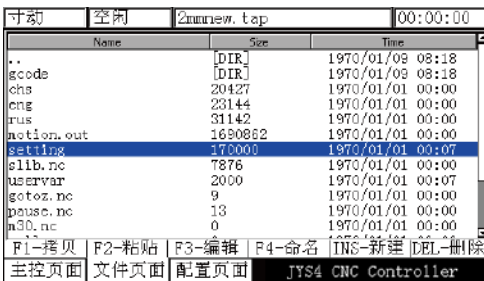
寸动 | 空闲 | 2mmnew.tap | 00:00:00

| Name | Size | Time |
|---|---|---|
| .. | [DIR] | 1970/01/09 08:18 |
| gcode | [DIR] | 1970/01/09 08:18 |
| chs | 20427 | 1970/01/01 00:00 |
| eng | 23144 | 1970/01/01 00:00 |
| rus | 31142 | 1970/01/01 00:00 |
| motion.out | 1690862 | 1970/01/01 00:00 |
| setting | 170000 | 1970/01/01 00:07 |
| slib.nc | 7876 | 1970/01/01 00:00 |
| uservar | 2000 | 1970/01/01 00:07 |
| gotoz.nc | 9 | 1970/01/01 00:00 |
| pause.nc | 13 | 1970/01/01 00:00 |
| m30.nc | 0 | 1970/01/01 00:00 |

F1-拷贝 | F2-粘贴 | F3-编辑 | F4-命名 | INS-新建 | DEL-删除

主控页面 | 文件页面 | 配置页面 | JYS4 CNC Controller